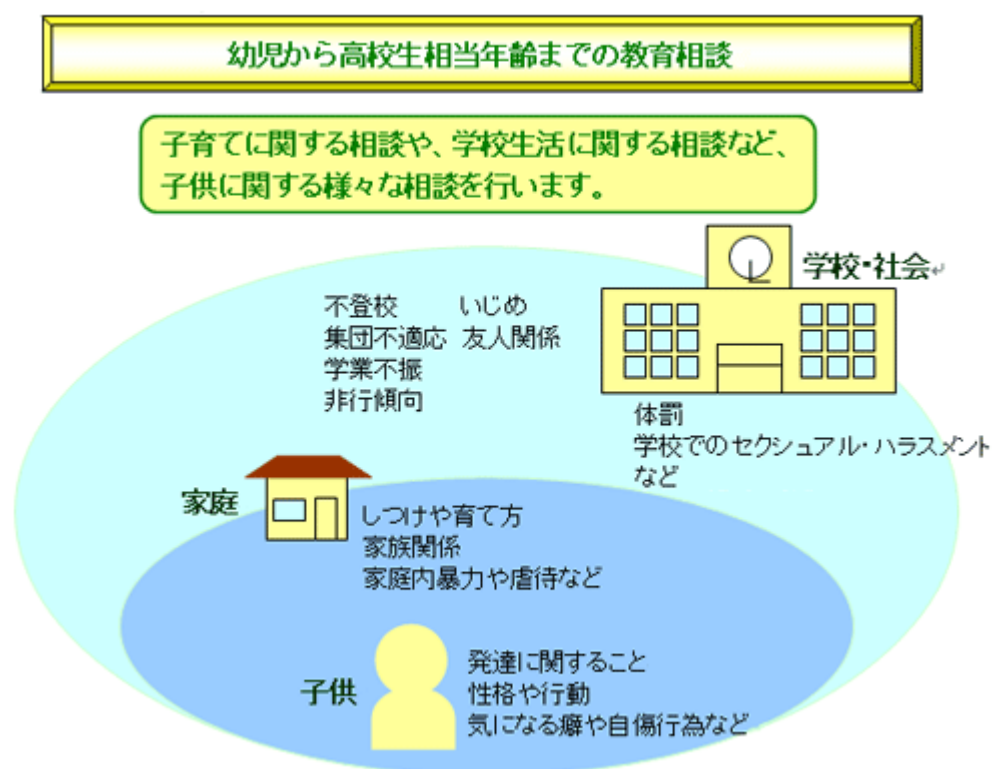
幼児から高校生相当年齢までの教育相談

子育てに関する相談や、学校生活に関する相談など、子供に関する様々な相談を行います。

学校・社会

不登校
集団不適応
学業不振
非行傾向

いじめ
友人関係

体罰
学校でのセクシュアル・ハラスメント
など

家庭

しつけや育て方
家族関係
家庭内暴力や虐待など

子供

発達に関すること
性格や行動
気になる癖や自傷行為など